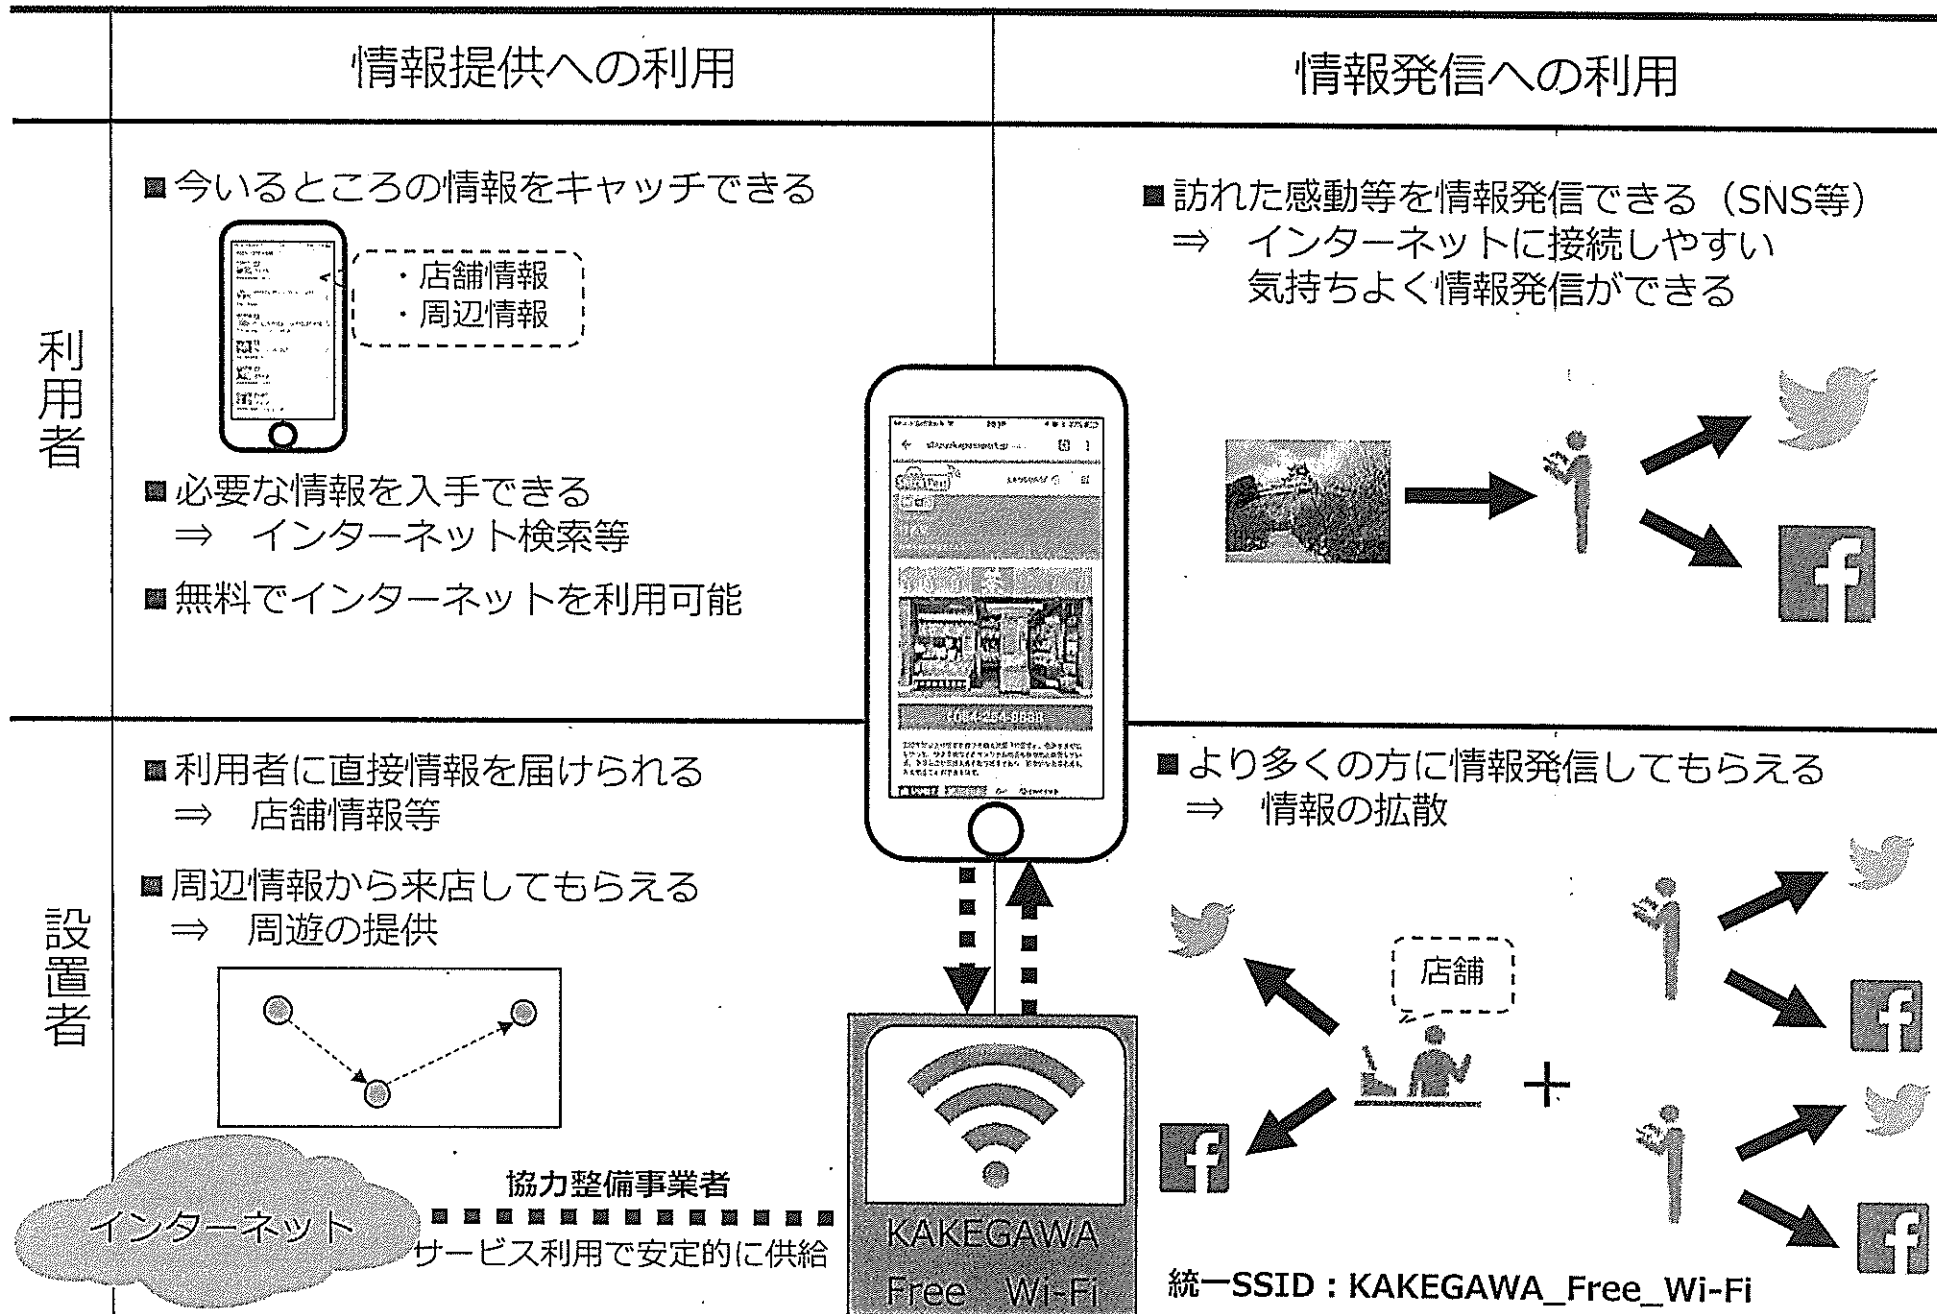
| | 情報提供への利用 | 情報発信への利用 |
|---|---|---|
| 利用者 | ■今いるところの情報をキャッチできる<br>・店舗情報<br>・周辺情報<br>■必要な情報を入手できる<br>⇒ インターネット検索等<br>■無料でインターネットを利用可能 | ■訪れた感動等を情報発信できる（SNS等）<br>⇒ インターネットに接続しやすい<br>気持ちよく情報発信ができる |
| 設置者 | ■利用者に直接情報を届けられる<br>⇒ 店舗情報等<br>■周辺情報から来店してもらえる<br>⇒ 周遊の提供 | ■より多くの方に情報発信してもらえる<br>⇒ 情報の拡散<br>店舗 |

インターネット

協力整備事業者

サービス利用で安定的に供給

KAKEGAWA Free Wi-Fi

統一SSID：KAKEGAWA_Free_Wi-Fi